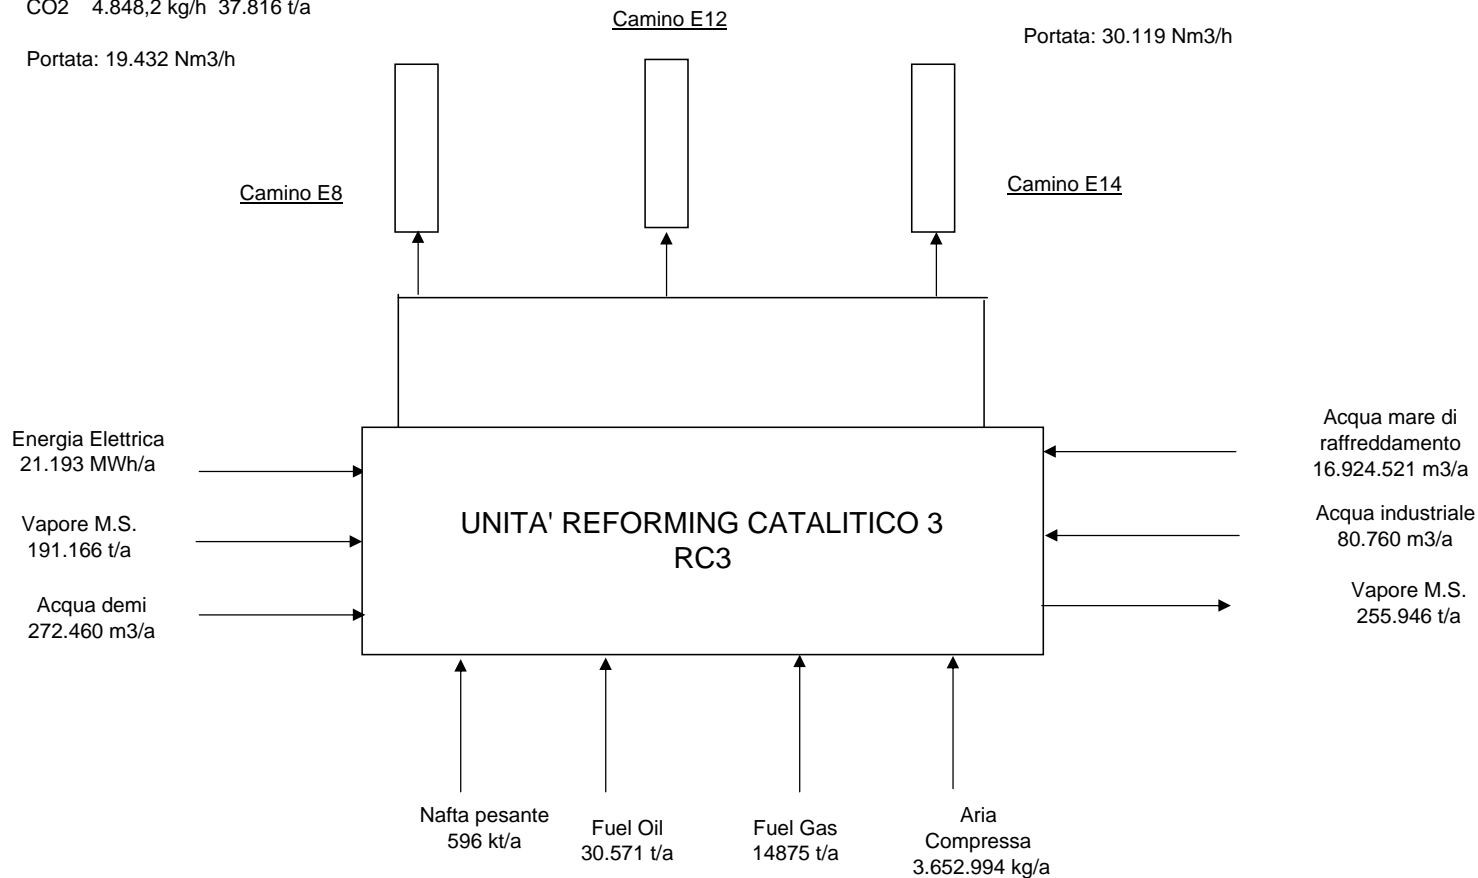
CO2 4.848,2 kg/h 37.816 t/a

Portata: 19.432 Nm3/h

Camino E12

Portata: 30.119 Nm3/h

Camino E8

Camino E14

Energia Elettrica
21.193 MWh/a

Vapore M.S.
191.166 t/a

Acqua demi
272.460 m3/a

UNITA' REFORMING CATALITICO 3
RC3

Acqua mare di raffreddamento
16.924.521 m3/a

Acqua industriale
80.760 m3/a

Vapore M.S.
255.946 t/a

Nafta pesante
596 kt/a

Fuel Oil
30.571 t/a

Fuel Gas
14875 t/a

Aria Compressa
3.652.994 kg/a